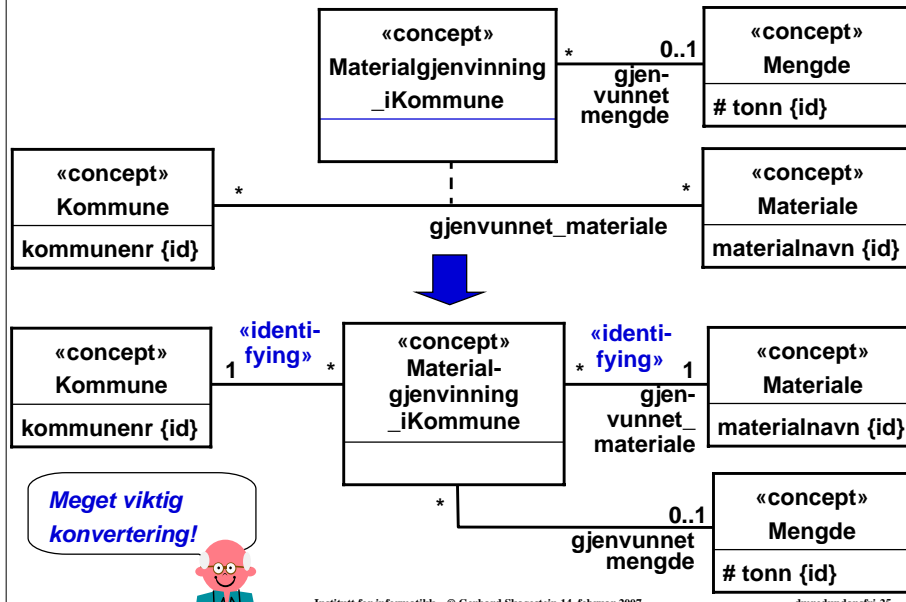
«concept»
Materialgjenvinning
_iKommune

*

0..1

gjenvunnet
mengde

«concept»
Mengde

# tonn {id}

«concept»
Kommune

kommunenr {id}

*

*

gjenvunnet_materiale

«concept»
Materiale

materialnavn {id}

«concept»
Kommune

kommunenr {id}

«identifying»

1

*

«concept»
Materialgjenvinning
_iKommune

«identifying»

*

1

gjenvunnet_
materiale

«concept»
Materiale

materialnavn {id}

Meget viktig konvertering!

*

0..1

gjenvunnet
mengde

«concept»
Mengde

# tonn {id}

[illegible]